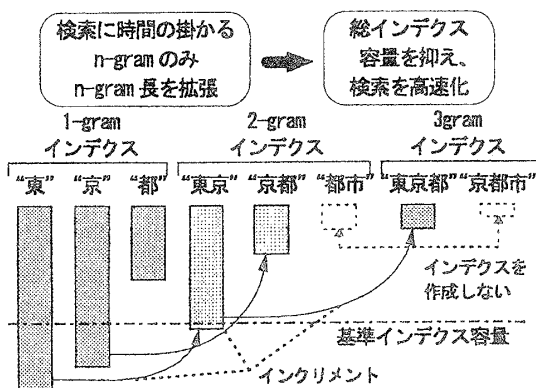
検索に時間の掛かる
n-gram のみ
n-gram 長を拡張

総インデクス
容量を抑え、
検索を高速化

1-gram
インデクス

2-gram
インデクス

3gram
インデクス

"東" "京" "都"

"東京" "京都" "都市"

"東京都" "京都市"

インデクスを
作成しない

基準インデクス容量

インクリメント